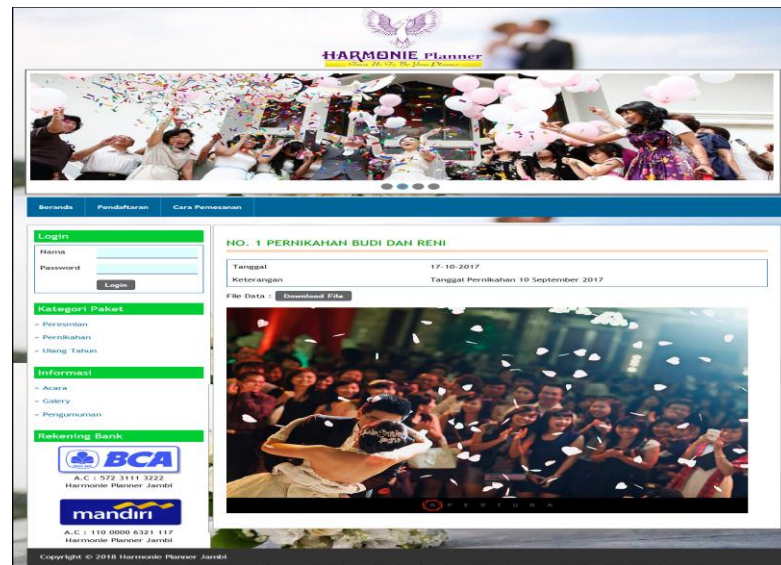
HARMONIE Planner

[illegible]

Beranda | Pendaftaran | Cara Pemesanan

Login

Nama

Password

Login

Kategori Paket

» Peresmian

» Pernikahan

» Ulang Tahun

Informasi

» Acara

» Galery

» Pengumuman

Rekening Bank

BCA

A.C : 572 3111 3222
Harmonie Planner Jambi

mandiri

A.C : 110 0000 6321 117
Harmonie Planner Jambi

NO. 1 PERNIKAHAN BUDI DAN RENI

| Tanggal | 17-10-2017 |
|---|---|
| Keterangan | Tanggal Pernikahan 10 September 2017 |

File Data : Download File

A P E R T U R A

Copyright © 2018 Harmonie Planner Jambi